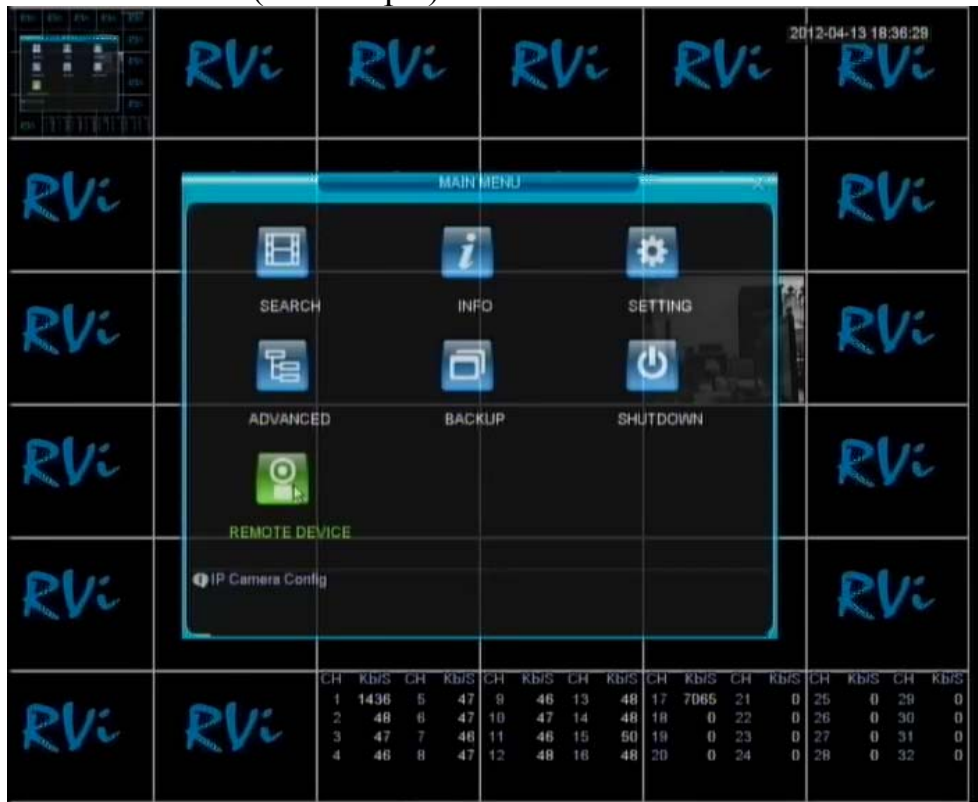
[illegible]

RVi RVi RVi RVi

2012-04-13 18:36:29

RVi

RVi

MAIN MENU

RVi

SEARCH

INFO

SETTING

RVi

RVi

ADVANCED

BACKUP

SHUTDOWN

RVi

RVi

REMOTE DEVICE

RVi

IP Camera Config

RVi

RVi RVi

| CH | Kb/S | CH | Kb/S | CH | Kb/S | CH | Kb/S | CH | Kb/S | CH | Kb/S | CH | Kb/S | CH | Kb/S |
|---|---|---|---|---|---|---|---|---|---|---|---|---|---|---|---|
| 1 | 1436 | 5 | 47 | 9 | 46 | 13 | 48 | 17 | 7065 | 21 | 0 | 25 | 0 | 29 | 0 |
| 2 | 48 | 6 | 47 | 10 | 47 | 14 | 48 | 18 | 0 | 22 | 0 | 26 | 0 | 30 | 0 |
| 3 | 47 | 7 | 46 | 11 | 46 | 15 | 50 | 19 | 0 | 23 | 0 | 27 | 0 | 31 | 0 |
| 4 | 46 | 8 | 47 | 12 | 48 | 16 | 48 | 20 | 0 | 24 | 0 | 28 | 0 | 32 | 0 |